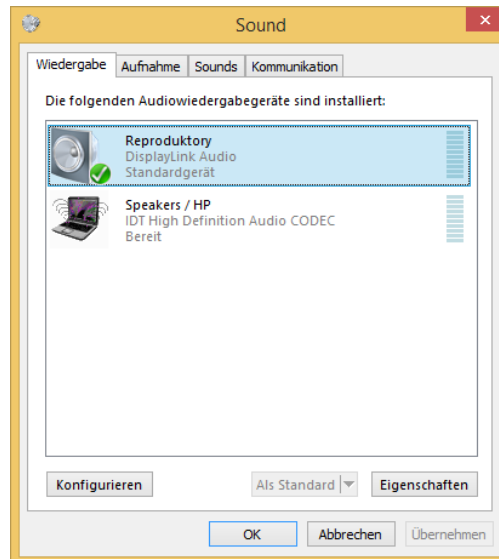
Sound

Wiedergabe Aufnahme Sounds Kommunikation

Die folgenden Audiowiedergabegeräte sind installiert:

Reproduktory
DisplayLink Audio
Standardgerät

Speakers / HP
IDT High Definition Audio CODEC
Bereit

Konfigurieren Als Standard Eigenschaften

OK Abbrechen Übernehmen